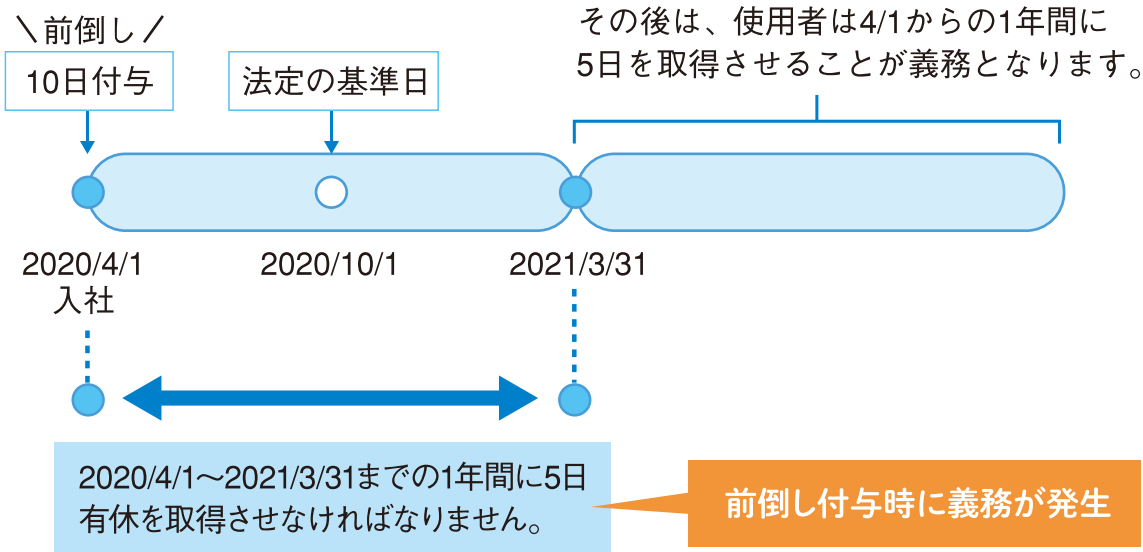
＼前倒し／
10日付与

法定の基準日

その後は、使用者は4/1からの1年間に5日を取得させることが義務となります。

2020/4/1
入社

2020/10/1

2021/3/31

2020/4/1～2021/3/31までの1年間に5日有休を取得させなければなりません。

前倒し付与時に義務が発生